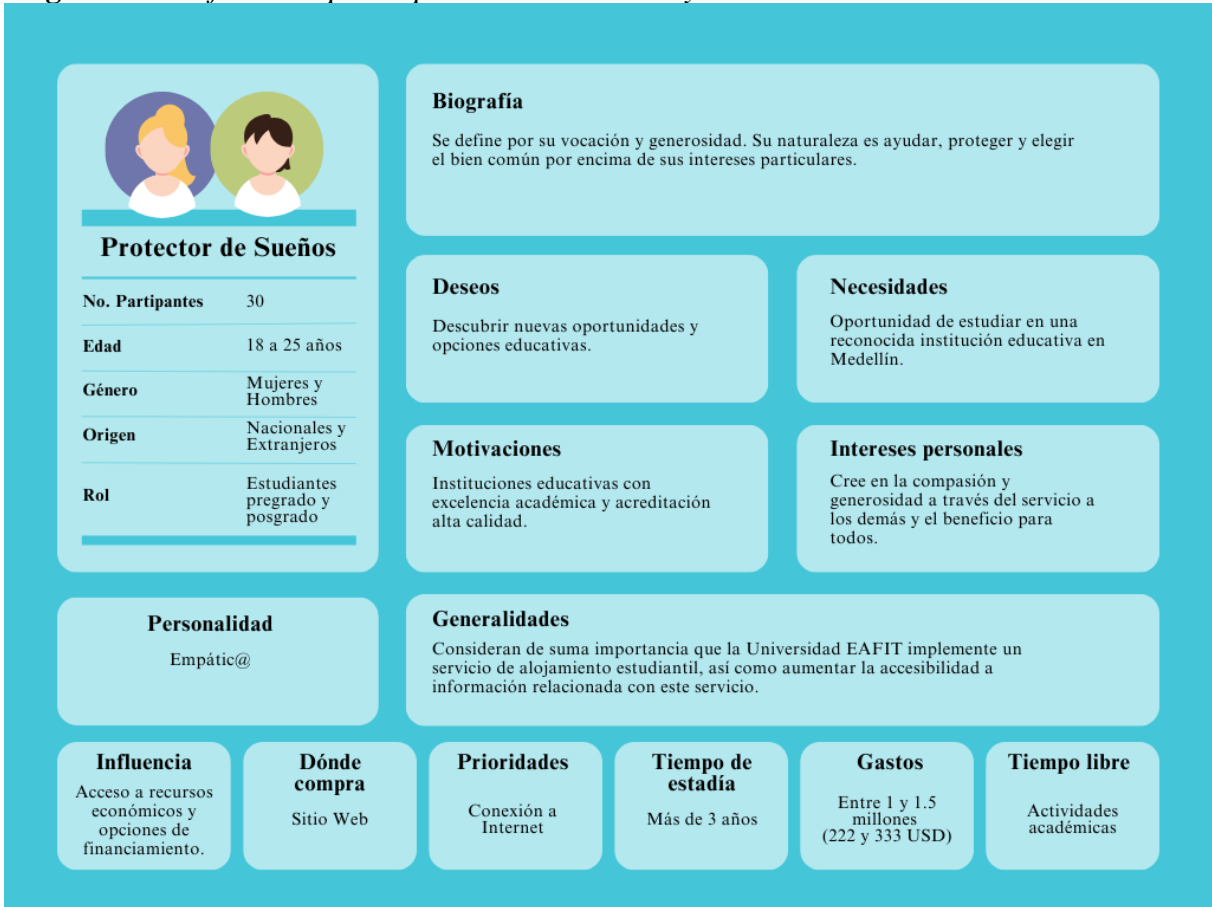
Protector de Sueños

| No. Partipantes | 30 |
|---|---|
| Edad | 18 a 25 años |
| Género | Mujeres y Hombres |
| Origen | Nacionales y Extranjeros |
| Rol | Estudiantes pregrado y posgrado |

Biografía

Se define por su vocación y generosidad. Su naturaleza es ayudar, proteger y elegir el bien común por encima de sus intereses particulares.

Deseos

Descubrir nuevas oportunidades y opciones educativas.

Necesidades

Oportunidad de estudiar en una reconocida institución educativa en Medellín.

Motivaciones

Instituciones educativas con excelencia académica y acreditación alta calidad.

Intereses personales

Cree en la compasión y generosidad a través del servicio a los demás y el beneficio para todos.

Personalidad

Empátic@

Generalidades

Consideran de suma importancia que la Universidad EAFIT implemente un servicio de alojamiento estudiantil, así como aumentar la accesibilidad a información relacionada con este servicio.

Influencia

Acceso a recursos económicos y opciones de financiamiento.

Dónde compra

Sitio Web

Prioridades

Conexión a Internet

Tiempo de estadía

Más de 3 años

Gastos

Entre 1 y 1.5 millones (222 y 333 USD)

Tiempo libre

Actividades académicas